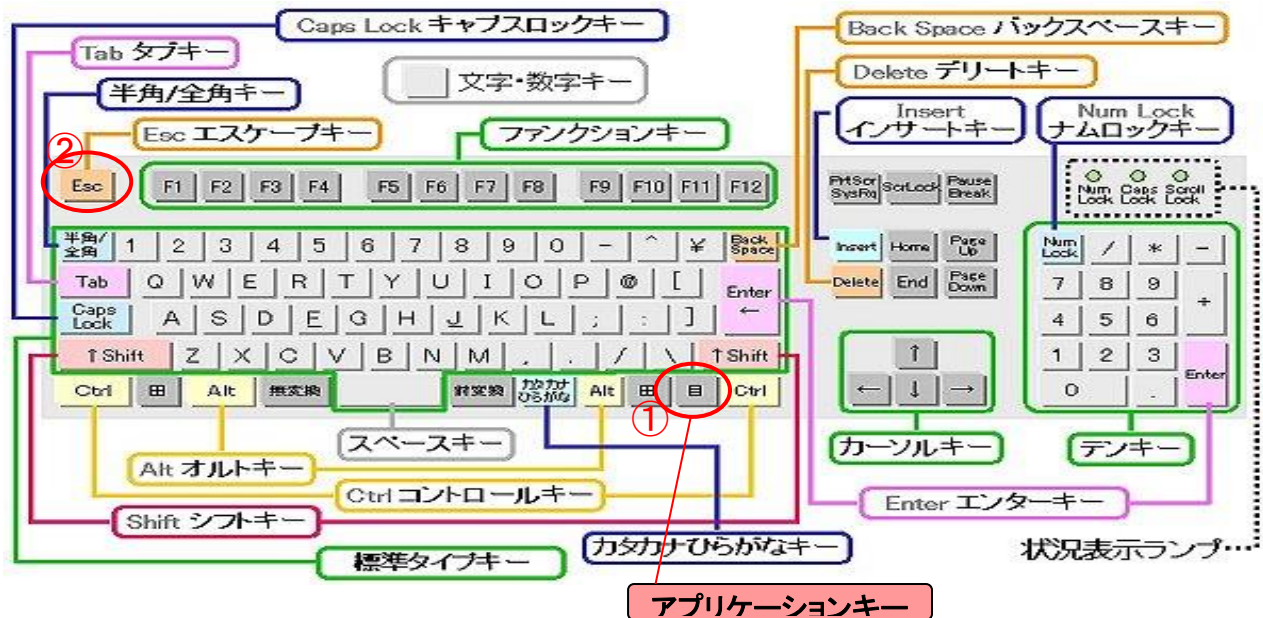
Caps Lock キャプスロックキー

Tab タブキー

半角/全角キー

Esc エスケープキー

文字・数字キー

ファンクションキー

Back Space バックスペースキー

Delete デリートキー

Insert インサートキー

Num Lock ナムロックキー

②

Esc

F1 F2 F3 F4 F5 F6 F7 F8 F9 F10 F11 F12

PrtScr SysRq ScrLock Pause Break

Num Lock Caps Lock Scroll Lock

半角/全角 1 2 3 4 5 6 7 8 9 0 - ^ ¥ Back Space

Insert Home Page Up

Num Lock / * -

Tab Q W E R T Y U I O P @ [

Enter ←

Delete End Page Down

7 8 9 +

Caps Lock A S D F G H J K L ; : ]

4 5 6

↑Shift Z X C V B N M , . / \ ↑Shift

↑

1 2 3

Ctrl ⊞ Alt 無変換 変換 カタカナ ひらがな Alt ⊞ ▤ Ctrl

← ↓ →

0 . Enter

①

スペースキー

カーソルキー

テンキー

Alt オルトキー

Ctrl コントロールキー

Enter エンターキー

Shift シフトキー

カタカナひらがなキー

標準タイプキー

状況表示ランプ

アプリケーションキー